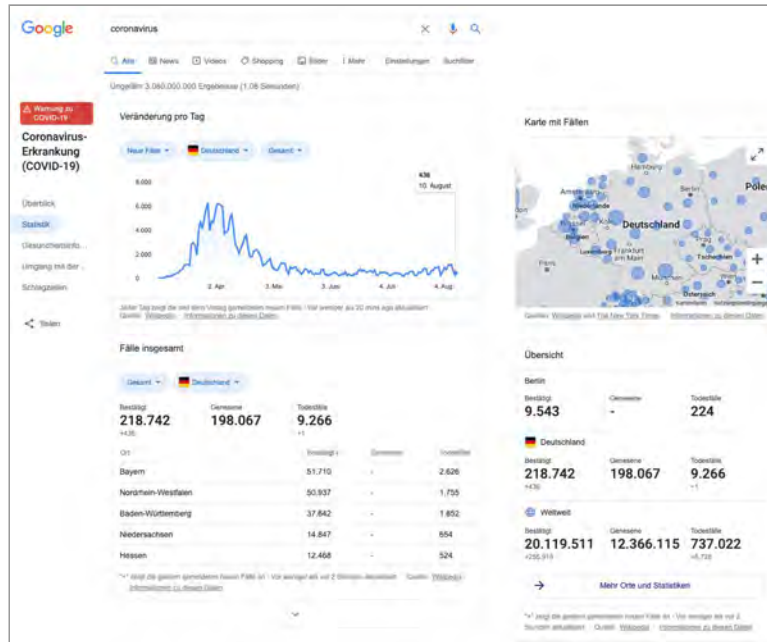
Google

coronavirus

Alle  News  Videos  Shopping  Bilder  Mehr  Einstellungen  Suchfilter

Ungefähr 3.060.000.000 Ergebnisse (1,08 Sekunden)

Warnung zu COVID-19

Coronavirus-Erkrankung (COVID-19)

Überblick
Statistik
Gesundheitsinfo...
Umgang mit der ...
Schlagzeilen

Teilen

Veränderung pro Tag

Neue Fälle  Deutschland  Gesamt

436
10. August

8.000
6.000
4.000
2.000
0

2. Apr  3. Mai  3. Juni  4. Juli  4. Aug

Jeder Tag zeigt die seit dem Vortag gemeldeten neuen Fälle · Vor weniger als 20 mins aktualisiert
Quellen: Wikipedia · Informationen zu diesen Daten

Fälle insgesamt

Gesamt  Deutschland

| Bestätigt | Genesene | Todesfälle |
|---|---|---|
| 218.742 +436 | 198.067 | 9.266 +1 |

| Ort | Bestätigt | Genesene | Todesfälle |
|---|---|---|---|
| Bayern | 51.710 | - | 2.626 |
| Nordrhein-Westfalen | 50.937 | - | 1.755 |
| Baden-Württemberg | 37.842 | - | 1.852 |
| Niedersachsen | 14.847 | - | 654 |
| Hessen | 12.468 | - | 524 |

"+" zeigt die gestern gemeldeten neuen Fälle an · Vor weniger als 2 Stunden aktualisiert · Quelle: Wikipedia · Informationen zu diesen Daten

Karte mit Fällen

Amsterdam  Hannover  Berlin  Polen  Niederlande  Deutschland  Belgien  Luxemburg  Frankfurt am Main  Prag  Paris  Tschechien  München  Österreich

Quellen: Wikipedia und The New York Times · Informationen zu diesen Daten

Übersicht

Berlin

| Bestätigt | Genesene | Todesfälle |
|---|---|---|
| 9.543 | - | 224 |

Deutschland

| Bestätigt | Genesene | Todesfälle |
|---|---|---|
| 218.742 +436 | 198.067 | 9.266 +1 |

Weltweit

| Bestätigt | Genesene | Todesfälle |
|---|---|---|
| 20.119.511 +255.919 | 12.366.115 | 737.022 +5.738 |

Mehr Orte und Statistiken

"+" zeigt die gestern gemeldeten neuen Fälle an · Vor weniger als vor 2 Stunden aktualisiert · Quelle: Wikipedia · Informationen zu diesen Daten